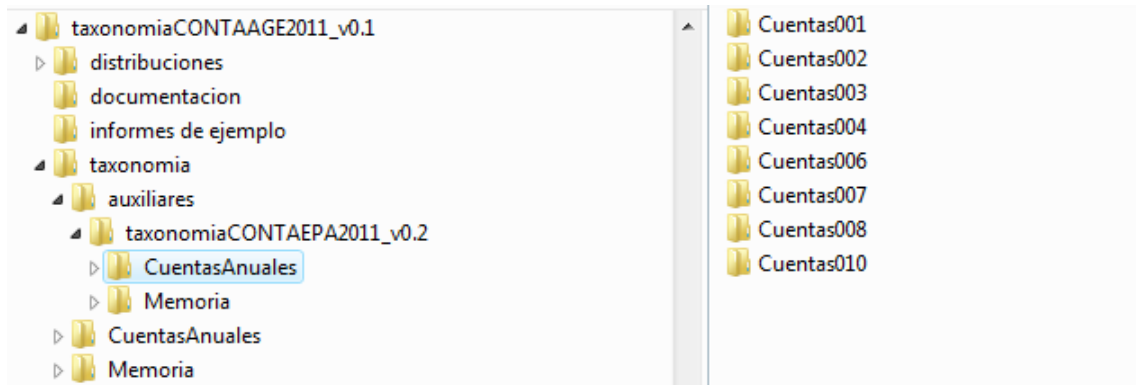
taxonomiaCONTAAGE2011_v0.1
distribuciones
documentacion
informes de ejemplo
taxonomia
auxiliares
taxonomiaCONTAEPA2011_v0.2
CuentasAnuales
Memoria
CuentasAnuales
Memoria

Cuentas001
Cuentas002
Cuentas003
Cuentas004
Cuentas006
Cuentas007
Cuentas008
Cuentas010